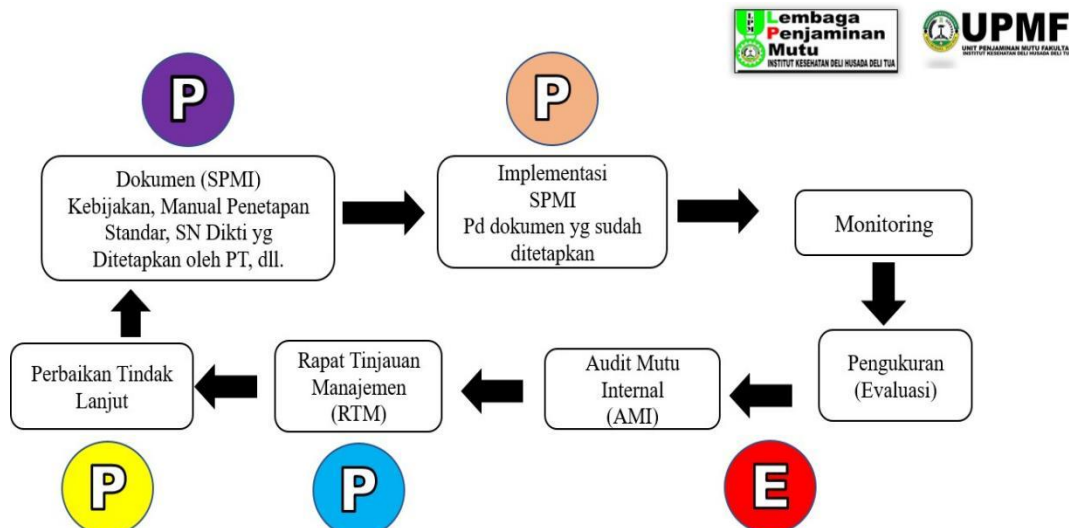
Lembaga
Penjaminan
Mutu
INSTITUT KESEHATAN DELI HUSADA DELI TUA

UPMF
UNIT PENJAMINAN MUTU FAKULTAS
INSTITUT KESEHATAN DELI HUSADA DELI TUA

P

Dokumen (SPMI)
Kebijakan, Manual Penetapan Standar, SN Dikti yg Ditetapkan oleh PT, dll.

P

Implementasi
SPMI
Pd dokumen yg sudah ditetapkan

Monitoring

Pengukuran
(Evaluasi)

Audit Mutu
Internal
(AMI)

Rapat Tinjauan
Manajemen
(RTM)

Perbaikan Tindak
Lanjut

P

P

E